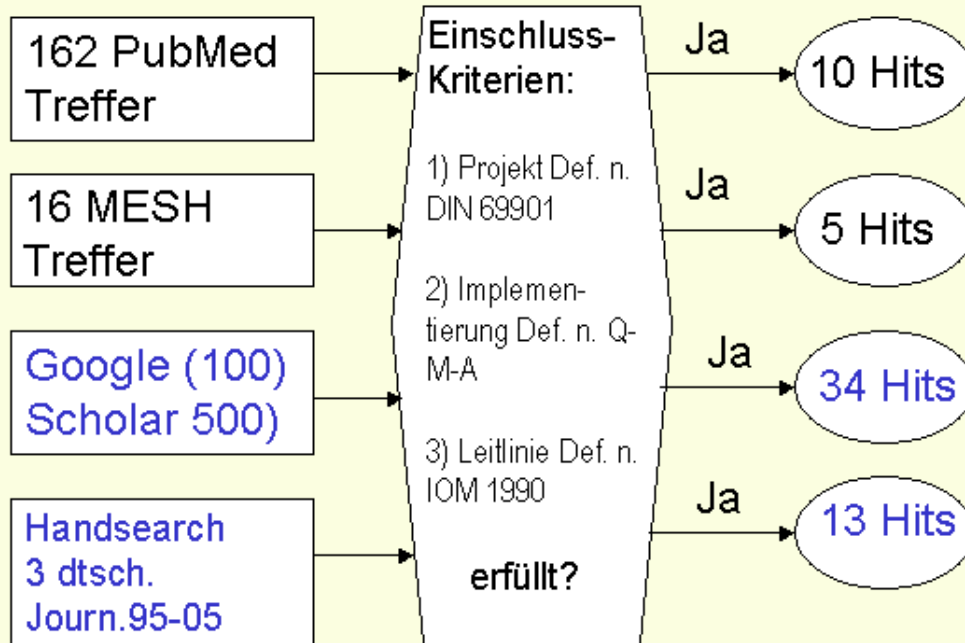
162 PubMed Treffer

16 MESH Treffer

Google (100) Scholar 500)

Handsearch 3 dtsch. Journ.95-05

Einschluss-Kriterien:

1) Projekt Def. n. DIN 69901

2) Implementierung Def. n. Q-M-A

3) Leitlinie Def. n. IOM 1990

erfüllt?

Ja

10 Hits

Ja

5 Hits

Ja

34 Hits

Ja

13 Hits